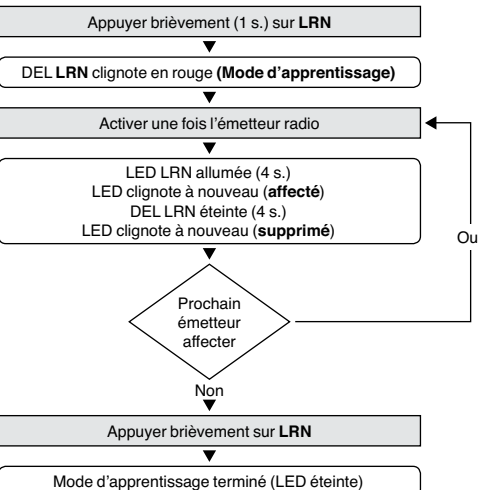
Appuyer brièvement (1 s.) sur **LRN**

DEL **LRN** clignote en rouge **(Mode d'apprentissage)**

Activer une fois l'émetteur radio

LED LRN allumée (4 s.)
LED clignote à nouveau (**affecté**)
DEL LRN éteinte (4 s.)
LED clignote à nouveau (**supprimé**)

Prochain émetteur affecter

Ou

Non

Appuyer brièvement sur **LRN**

Mode d'apprentissage terminé (LED éteinte)